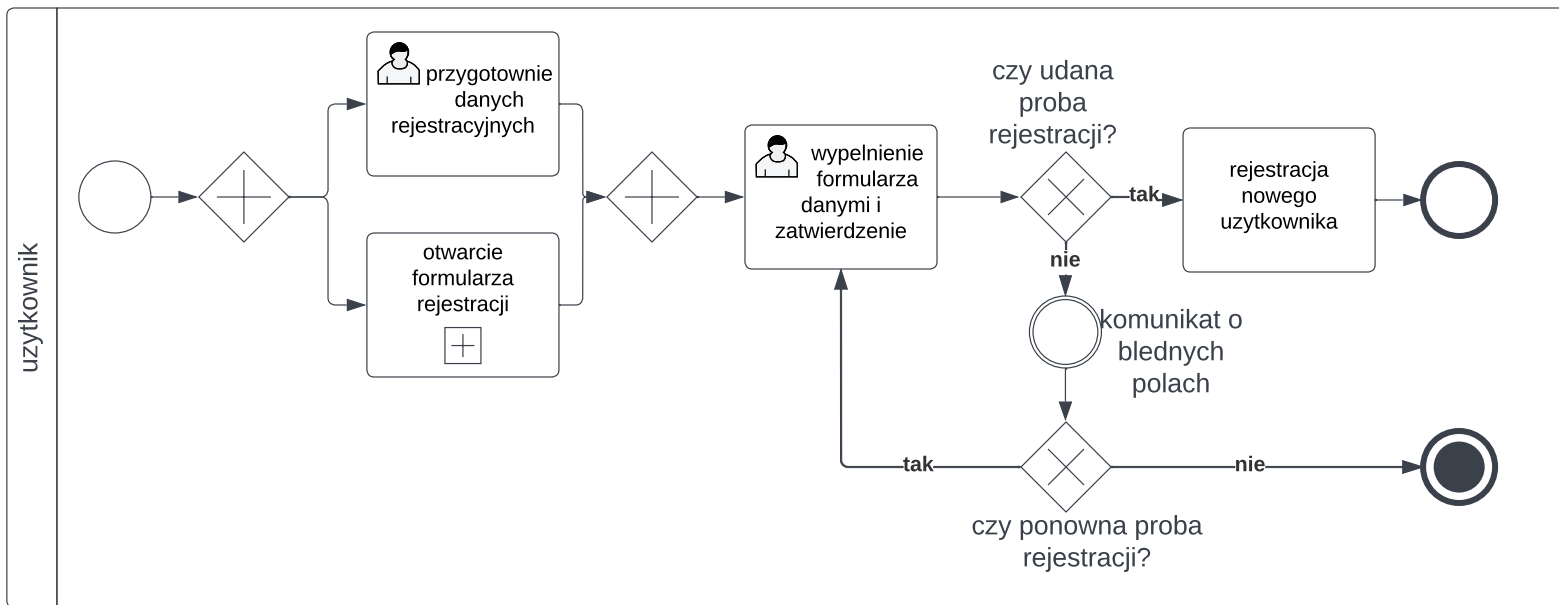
uzytkownik

przygotownie danych rejestracyjnych

otwarcie formularza rejestracji

wypelnienie formularza danymi i zatwierdzenie

czy udana proba rejestracji?

tak

rejestracja nowego uzytkownika

nie

komunikat o blednych polach

tak

nie

czy ponowna proba rejestracji?